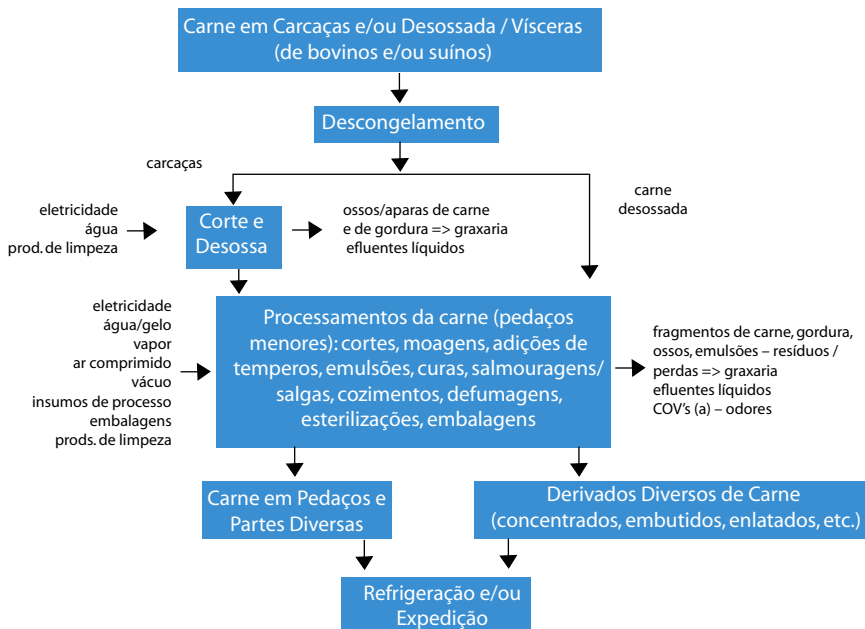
Carne em Carcaças e/ou Desossada / Vísceras
(de bovinos e/ou suínos)

Descongelamento

carcaças

carne
desossada

eletricidade
água
prod. de limpeza

Corte e
Desossa

ossos/aparas de carne
e de gordura => graxaria
efluentes líquidos

eletricidade
água/gelo
vapor
ar comprimido
vácuo
insumos de processo
embalagens
prods. de limpeza

Processamentos da carne (pedaços menores): cortes, moagens, adições de temperos, emulsões, curas, salmouragens/ salgas, cozimentos, defumagens, esterilizações, embalagens

fragmentos de carne, gordura,
ossos, emulsões – resíduos /
perdas => graxaria
efluentes líquidos
COV's (a) – odores

Carne em Pedaços e
Partes Diversas

Derivados Diversos de Carne
(concentrados, embutidos, enlatados, etc.)

Refrigeração e/ou
Expedição